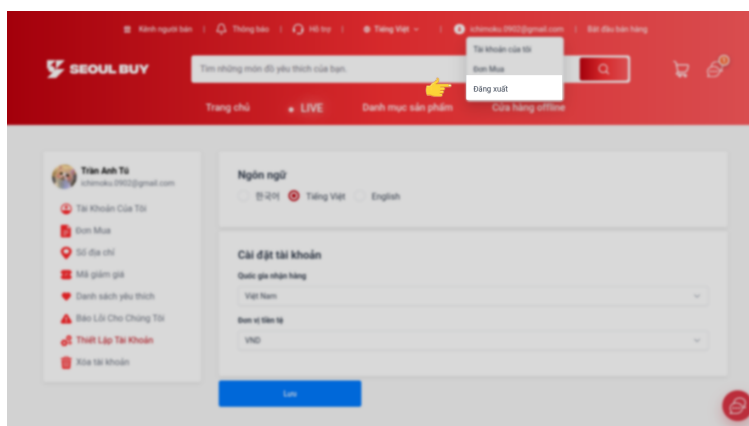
Kênh người bán | Thông báo | Hỗ trợ | Tiếng Việt | ichimoku.0902@gmail.com | Bắt đầu bán hàng

Tài khoản của tôi
Đơn Mua
Đăng xuất

SEOUL BUY

Tìm những món đồ yêu thích của bạn.

0

Trang chủ
LIVE
Danh mục sản phẩm
Cửa hàng offline

Trần Anh Tú
ichimoku.0902@gmail.com

Tài Khoản Của Tôi
Đơn Mua
Sổ địa chỉ
Mã giảm giá
Danh sách yêu thích
Báo Lỗi Cho Chúng Tôi
Thiết Lập Tài Khoản
Xóa tài khoản

Ngôn ngữ
한국어 Tiếng Việt English

Cài đặt tài khoản
Quốc gia nhận hàng
Việt Nam
Đơn vị tiền tệ
VND

Lưu